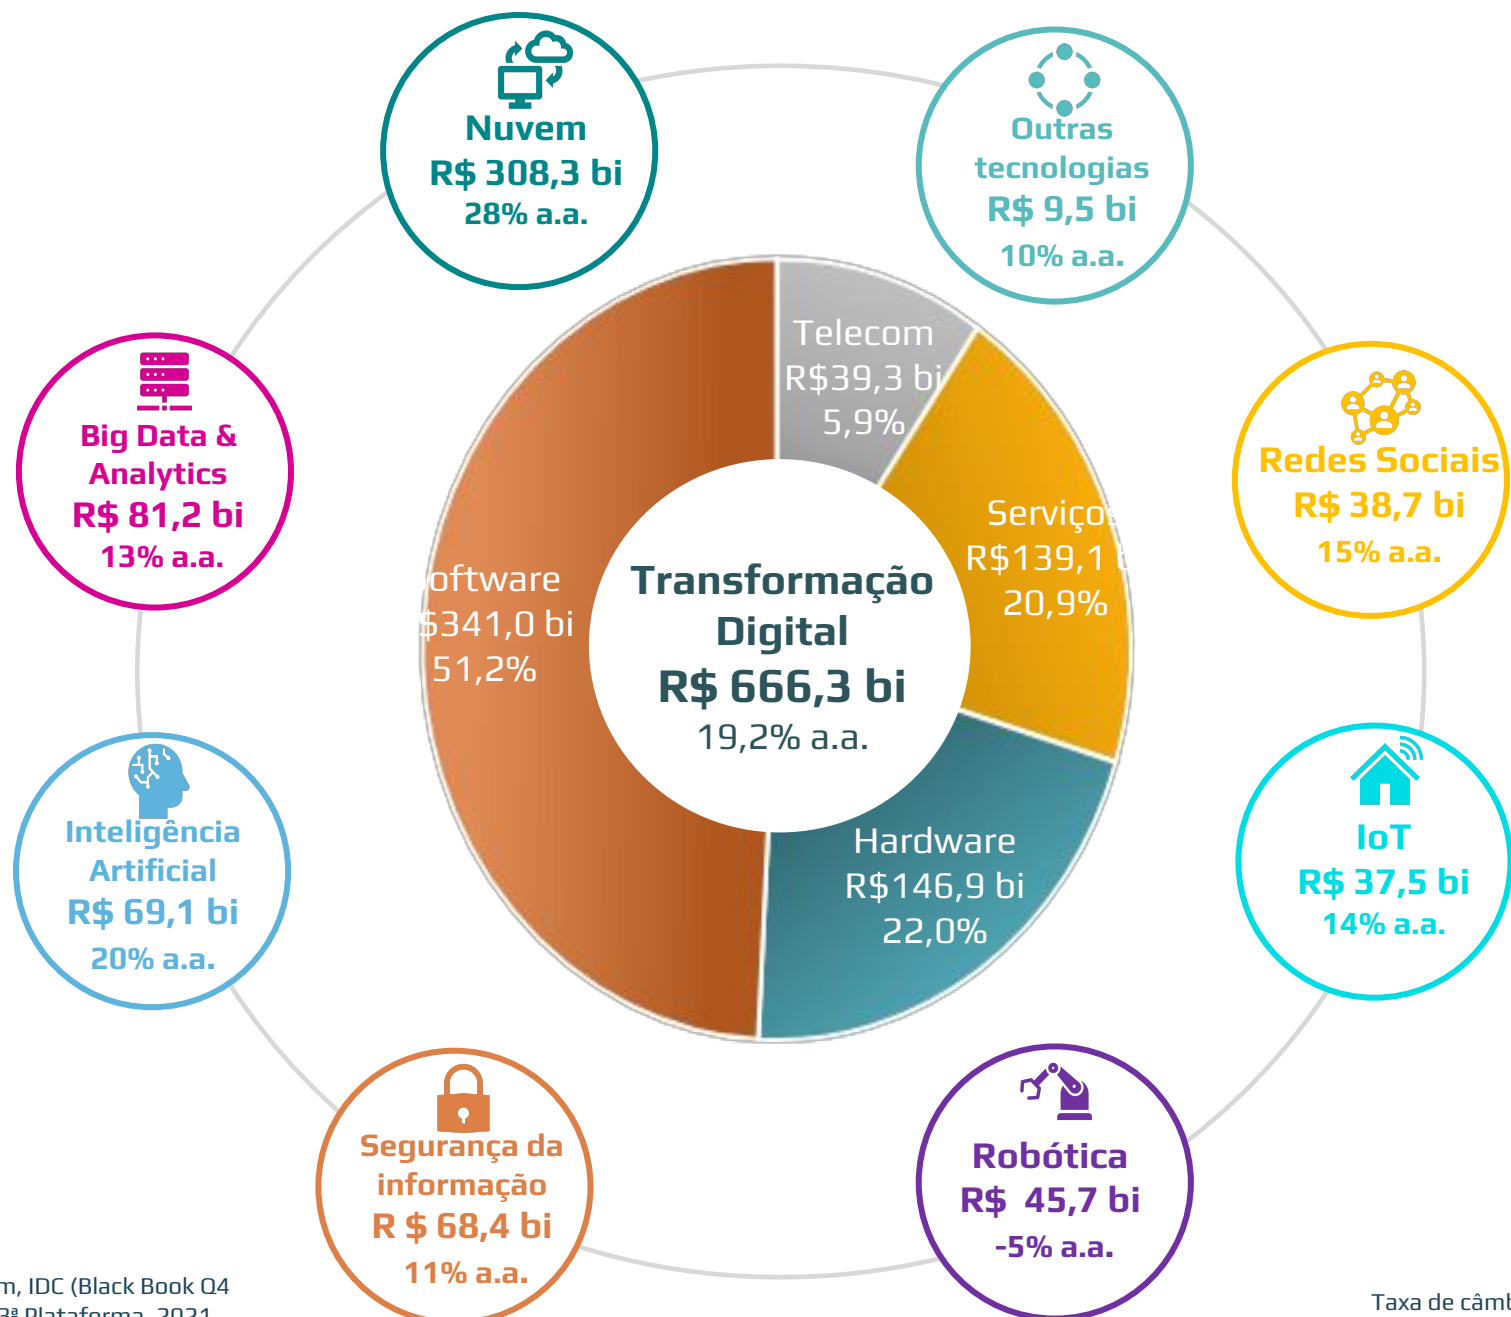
Nuvem
R$ 308,3 bi
28% a.a.

Outras tecnologias
R$ 9,5 bi
10% a.a.

Big Data & Analytics
R$ 81,2 bi
13% a.a.

Telecom
R$39,3 bi
5,9%

Redes Sociais
R$ 38,7 bi
15% a.a.

Serviços
R$139,1 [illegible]
20,9%

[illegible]oftware
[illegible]$341,0 bi
51,2%

Transformação Digital
R$ 666,3 bi
19,2% a.a.

Inteligência Artificial
R$ 69,1 bi
20% a.a.

Hardware
R$146,9 bi
22,0%

IoT
R$ 37,5 bi
14% a.a.

Segurança da informação
R $ 68,4 bi
11% a.a.

Robótica
R$ 45,7 bi
-5% a.a.

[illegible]m, IDC (Black Book Q4
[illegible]ª Plataforma, 2021

Taxa de câmb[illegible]